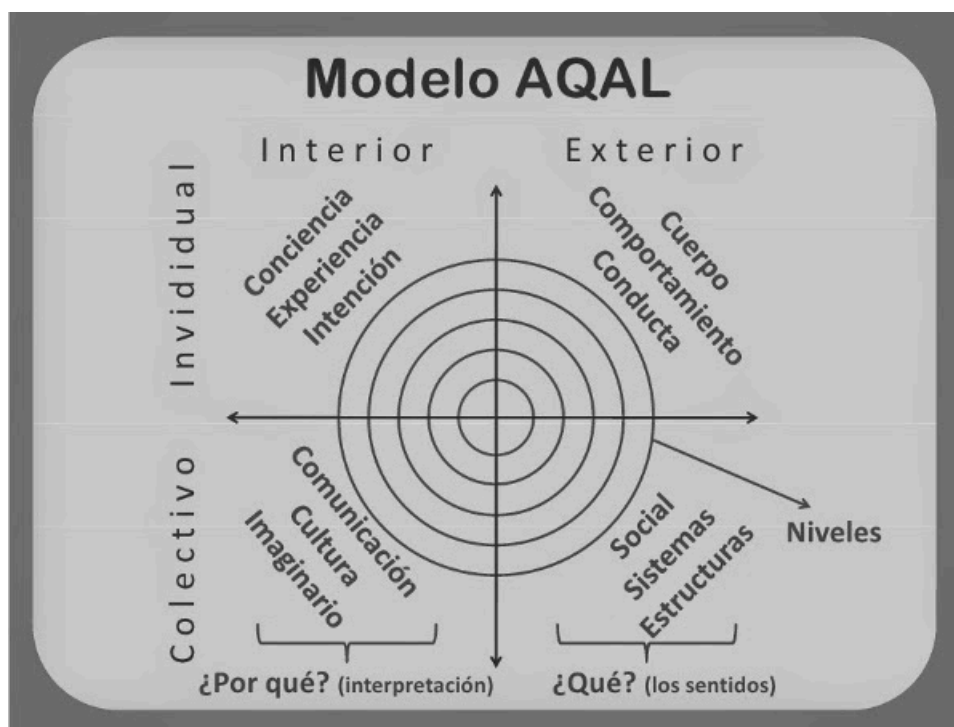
Modelo AQAL

Interior

Exterior

Invididual

Conciencia
Experiencia
Intención

Cuerpo
Comportamiento
Conducta

Colectivo

Comunicación
Cultura
Imaginario

Social
Sistemas
Estructuras

Niveles

¿Por qué? (interpretación)

¿Qué? (los sentidos)